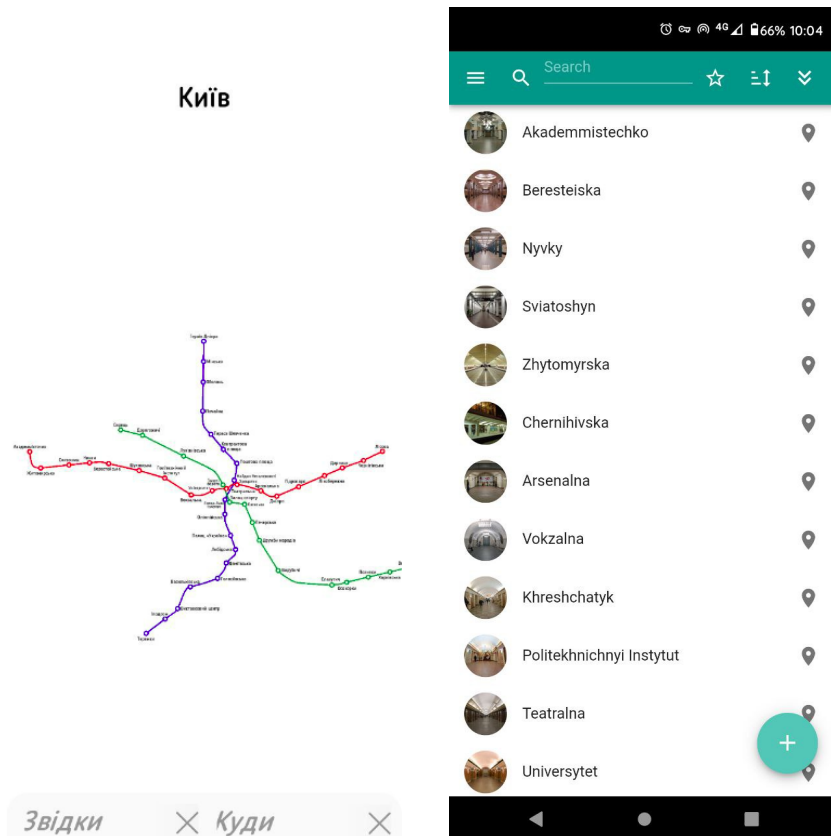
Київ

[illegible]

Звідки ✕ Куди ✕

4G 66% 10:04

Search

Akademmistechko

Beresteiska

Nyvky

Sviatoshyn

Zhytomyrska

Chernihivska

Arsenalna

Vokzalna

Khreshchatyk

Politekhnichnyi Instytut

Teatralna

Universytet

+